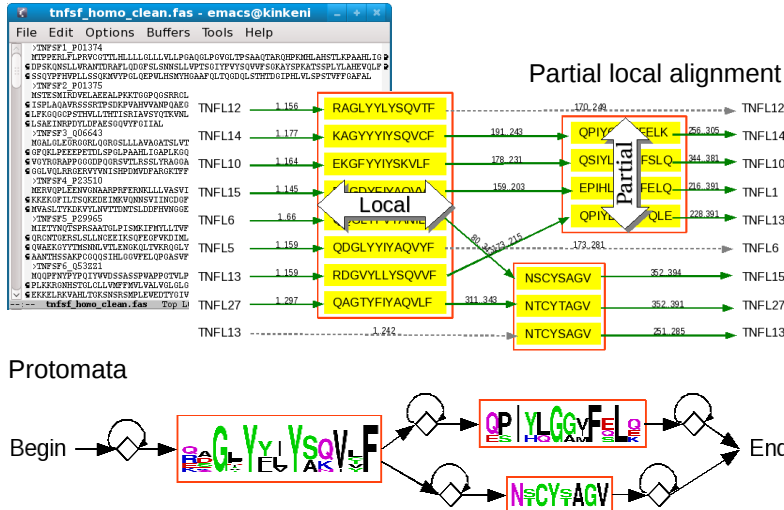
tnfsf_homo_clean.fas - emacs@kinkeni

File Edit Options Buffers Tools Help

>TNFSF1_P01374
MTPPERLFLPRVCGTTLHLLLLGLLLVLLPGAQGLPGVGLTPSAAQTARQHPKMHLAHSTLKPAAHLIG
DPSKQNSLLWRANTDRAFLQDGFSLSNNSLLVPTSGIYFVYSQVVFSGKAYSPKATSSPLYLAHEVQLF
SSQYPFHVPLLSSQKMVYPGLQEPWLHSMYHGAAFQLTQGDQLSTHTDGIPHLVLSPSTVFFGAFAL
>TNFSF2_P01375
MSTESMIRDVELAEEALPKKTGGPQGSRRCL
ISPLAQAVRSSSRTPSDKPVAHVVANPQAEG
LFKGQGCPSTHVLLTHTISRIAVSYQTKVNL
LSAEIKRPDYLDFAESGQVYFGIIAL
>TNFSF3_Q06643
MGALGLEGRGGRLQGRGSLLLAVAGATSLVT
GFQKLPEEEPETDLSPGLPAAHLIGAPLKGQ
VGYRGRAPPGGGDPGQGRSVTLRSSLYRGGA
GGLVQLRRGERVYVNISHPDMVDFARGKTFF
>TNFSF4_P23510
MERVQPLEENVGNAARPRFERNKLLLVASVI
KKEKGFILTSQKEDEIMKVQNNSVIINCDGF
MVASLTYKDKVYLNVTTDNTSLDDFHVNGGE
>TNFSF5_P29965
MIETYNQTSPRSAATGLPISMKIFMYLLTVF
QRGNTGERSLSLLNCEEIKSQFEGFVKDIML
QWAEKGYYTMSNNLVTLENGKQLTVKRQGLY
AANTHSSAKPCGQQSIHLGGVFELQPGASVF
>TNFSF6_Q53221
MQQPFNYPYPQIYWVDSSASSPWAPPGTVLP
PLKKRGNHSTGLCLLVMFFMVLVALVGLGLG
EKKELRKVAHLTGKSNSRSMPLEWEDTYGIV
-- tnfsf_homo_clean.fas Top L

Partial local alignment

TNFL12 1.156 RAGLYYLYSQVTF 170.249 TNFL12
TNFL14 1.177 KAGYYYIYSQVCF 191.243 QPIY FELK 256.305 TNFL14
TNFL10 1.164 EKGFYYIYSKVLF 178.231 QSIY FSLQ 344.381 TNFL10
TNFL15 1.145 159.203 EPIH FELQ 216.391 TNFL1
TNFL6 1.66 Local QPIY QLE 228.391 TNFL13
TNFL5 1.159 QDGLYYIYAQVYF 173.281 TNFL6
TNFL13 1.159 RDGVYLLYSQVVF Partial
TNFL27 1.297 QAGTYFIYAQVLF 311.343
TNFL13 1.242

NSCYSAGV 352.394 TNFL15
NTCYTAGV 352.391 TNFL27
NTCYSAGV 251.285 TNFL13

Protomata

Begin End

QPIYLGGVFELQ
NSCYSAGV